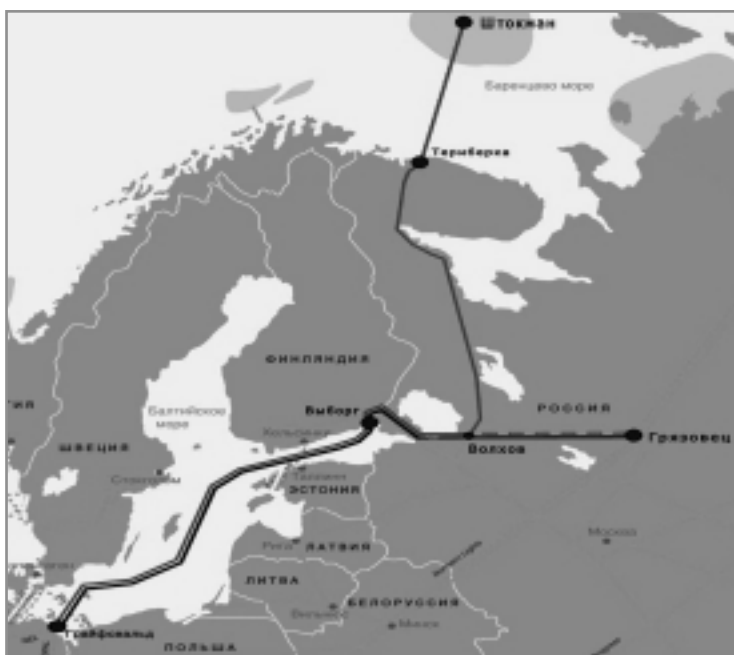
Штокман
Баренцево море
Териберка
ФИНЛЯНДИЯ
Балтийское море
Выборг
РОССИЯ
Грязовец
Волхов
ШВЕЦИЯ
Стокгольм
Хельсинки
Таллинн
ЭСТОНИЯ
Москва
Рига
ЛАТВИЯ
ЛИТВА
Вильнюс
БЕЛОРУССИЯ
Минск
Грайфсвальд
ПОЛЬША